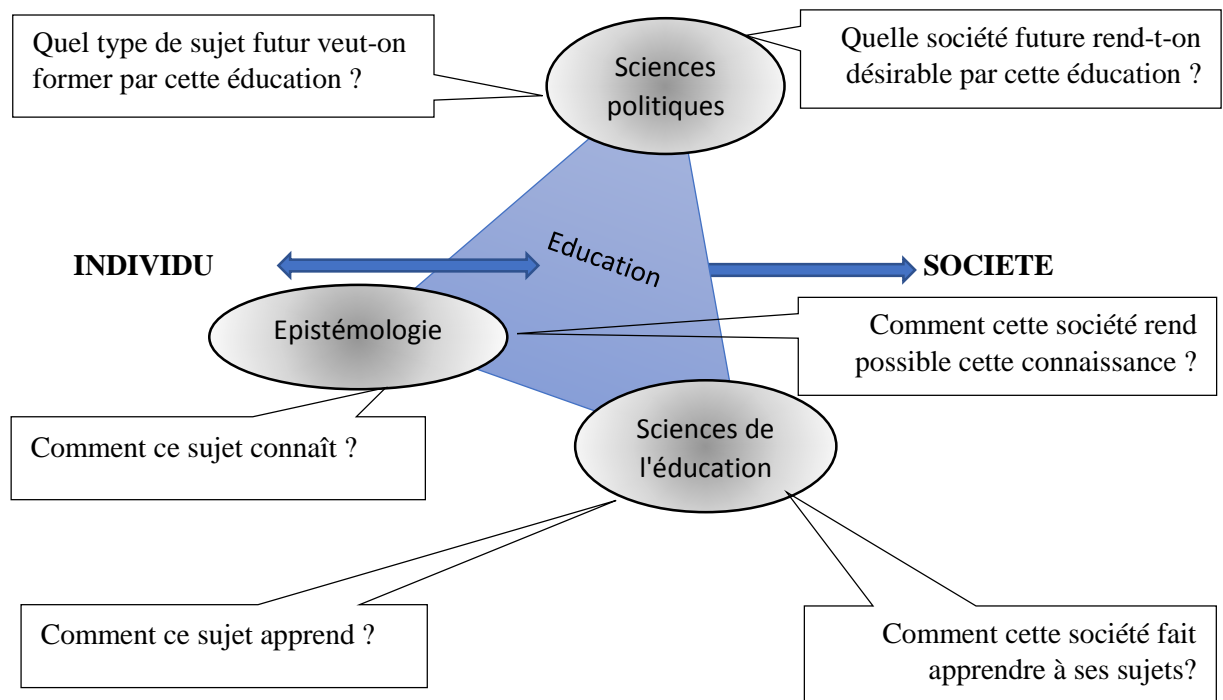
Quel type de sujet futur veut-on former par cette éducation ?

Sciences politiques

Quelle société future rend-t-on désirable par cette éducation ?

INDIVIDU

Education

SOCIETE

Epistémologie

Comment cette société rend possible cette connaissance ?

Comment ce sujet connaît ?

Sciences de l'éducation

Comment ce sujet apprend ?

Comment cette société fait apprendre à ses sujets?